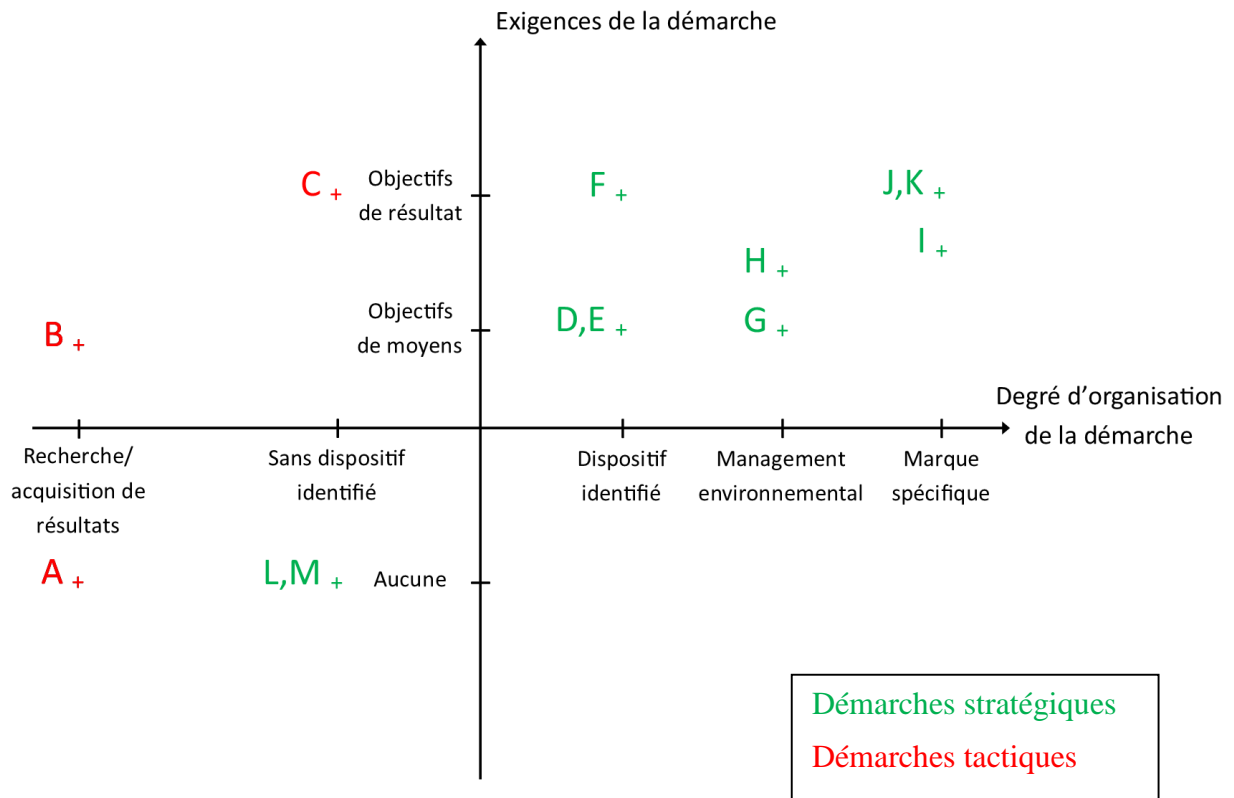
Exigences de la démarche

C +
Objectifs de résultat
F +
J,K +
I +
H +
B +
Objectifs de moyens
D,E +
G +

Degré d'organisation de la démarche

Recherche/ acquisition de résultats
Sans dispositif identifié
Dispositif identifié
Management environnemental
Marque spécifique

A +
L,M +
Aucune

Démarches stratégiques
Démarches tactiques